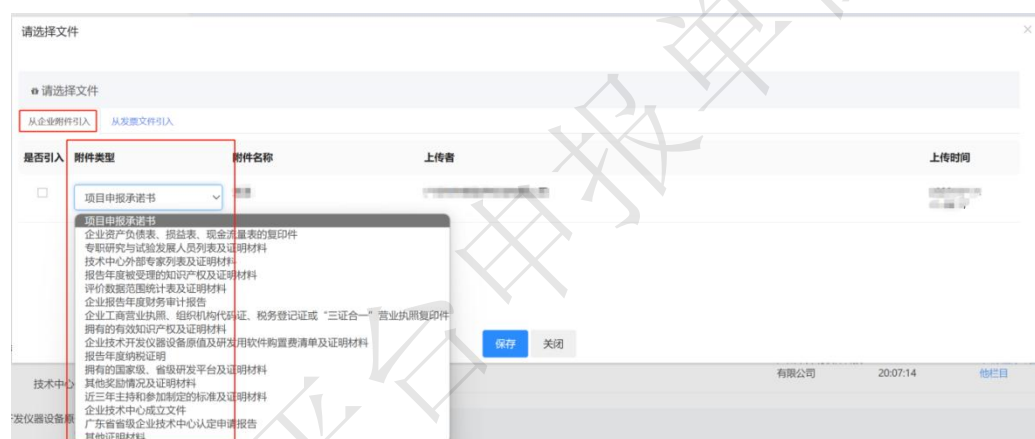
请选择文件

请选择文件

从企业附件引入　从发票文件引入

| 是否引入 | 附件类型 | 附件名称 | 上传者 | 上传时间 |
|---|---|---|---|---|
| □ | 项目申报承诺书 | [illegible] | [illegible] | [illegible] |

项目申报承诺书
企业资产负债表、损益表、现金流量表的复印件
专职研究与试验发展人员列表及证明材料
技术中心外部专家列表及证明材料
报告年度被受理的知识产权及证明材料
评价数据范围统计表及证明材料
企业报告年度财务审计报告
企业工商营业执照、组织机构代码证、税务登记证或"三证合一"营业执照复印件
拥有的有效知识产权及证明材料
企业技术开发仪器设备原值及研发用软件购置费清单及证明材料
报告年度纳税证明
拥有的国家级、省级研发平台及证明材料
其他奖励情况及证明材料
近三年主持和参加制定的标准及证明材料
企业技术中心成立文件
广东省省级企业技术中心认定申请报告
其他证明材料

保存　关闭

技术中心

有限公司　20:07:14　他栏目

发仪器设备

申报单